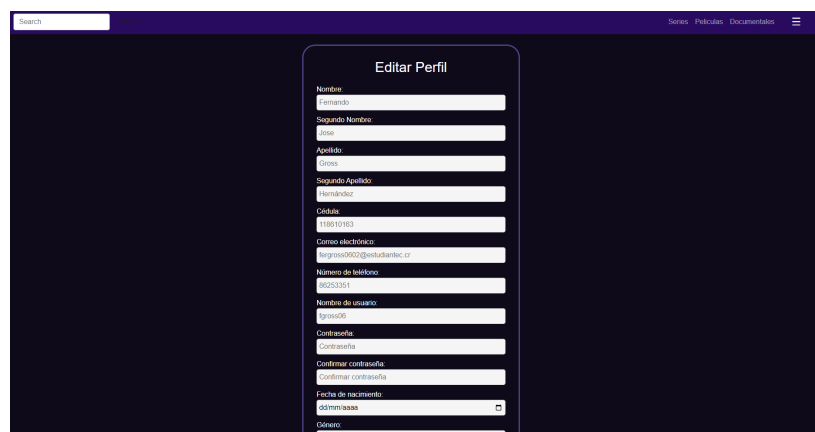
Search

Series Peliculas Documentales

Editar Perfil

Nombre:
Fernando

Segundo Nombre:
Jose

Apellido:
Gross

Segundo Apellido:
Hernández

Cédula:
118610163

Correo electrónico:
fergross0602@estudiantec.cr

Número de teléfono:
86253351

Nombre de usuario:
fgross06

Contraseña:
Contraseña

Confirmar contraseña:
Confirmar contraseña

Fecha de nacimiento:
dd/mm/aaaa

Género: